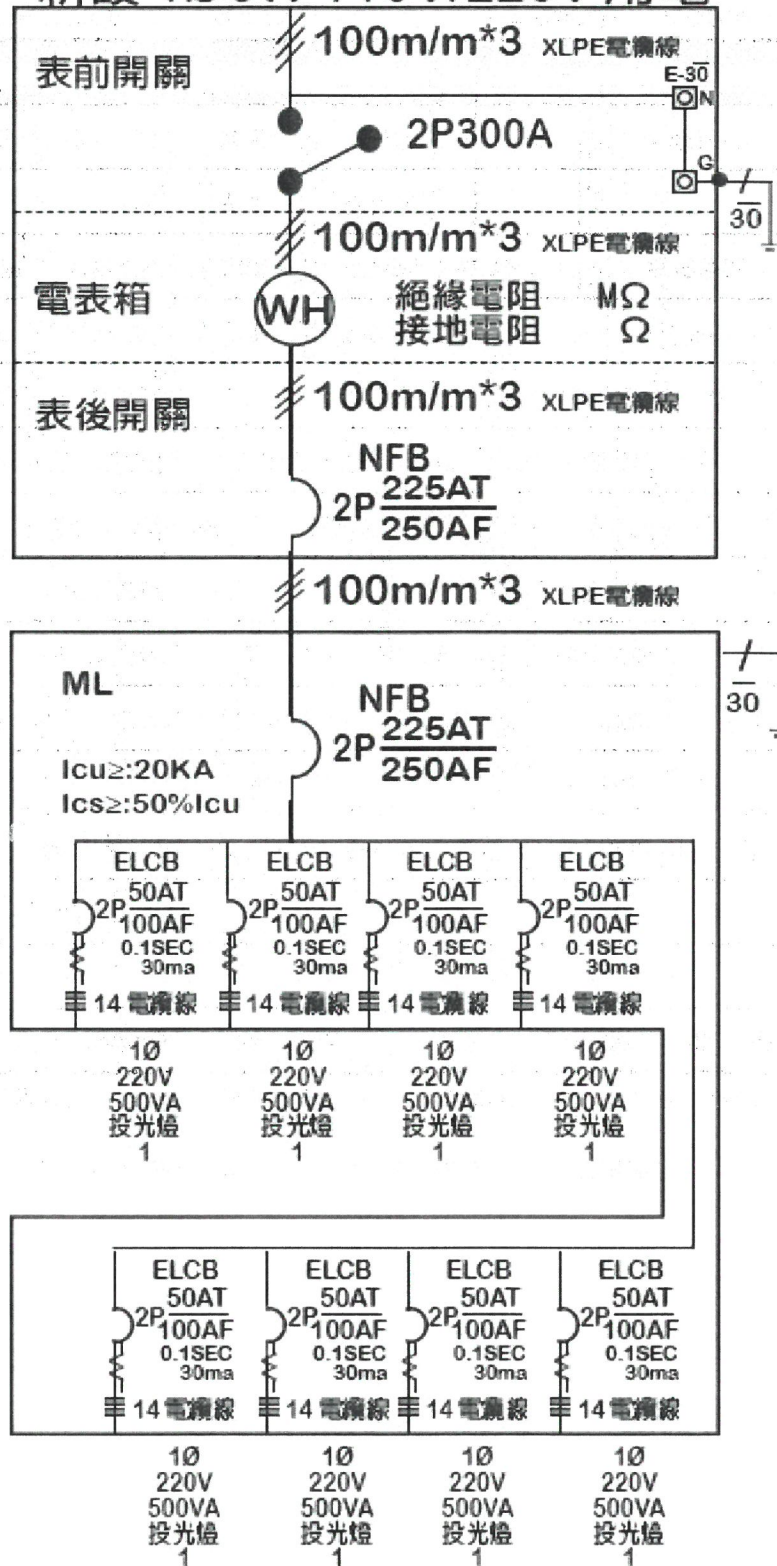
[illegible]

表前開關

100m/m*3 XLPE電纜線

E-30

N

2P300A

G

30

100m/m*3 XLPE電纜線

電表箱

WH

絕緣電阻 MΩ
接地電阻 Ω

表後開關

100m/m*3 XLPE電纜線

NFB
2P $\frac{225AT}{250AF}$

100m/m*3 XLPE電纜線

30

ML

NFB
2P $\frac{225AT}{250AF}$

Icu≥:20KA
Ics≥:50%Icu

ELCB
2P $\frac{50AT}{100AF}$
0.1SEC
30ma
14 電纜線

ELCB
2P $\frac{50AT}{100AF}$
0.1SEC
30ma
14 電纜線

ELCB
2P $\frac{50AT}{100AF}$
0.1SEC
30ma
14 電纜線

ELCB
2P $\frac{50AT}{100AF}$
0.1SEC
30ma
14 電纜線

1Ø
220V
500VA
投光燈
1

1Ø
220V
500VA
投光燈
1

1Ø
220V
500VA
投光燈
1

1Ø
220V
500VA
投光燈
1

ELCB
2P $\frac{50AT}{100AF}$
0.1SEC
30ma
14 電纜線

ELCB
2P $\frac{50AT}{100AF}$
0.1SEC
30ma
14 電纜線

ELCB
2P $\frac{50AT}{100AF}$
0.1SEC
30ma
14 電纜線

ELCB
2P $\frac{50AT}{100AF}$
0.1SEC
30ma
14 電纜線

1Ø
220V
500VA
投光燈
1

1Ø
220V
500VA
投光燈
1

1Ø
220V
500VA
投光燈
1

1Ø
220V
500VA
投光燈
1